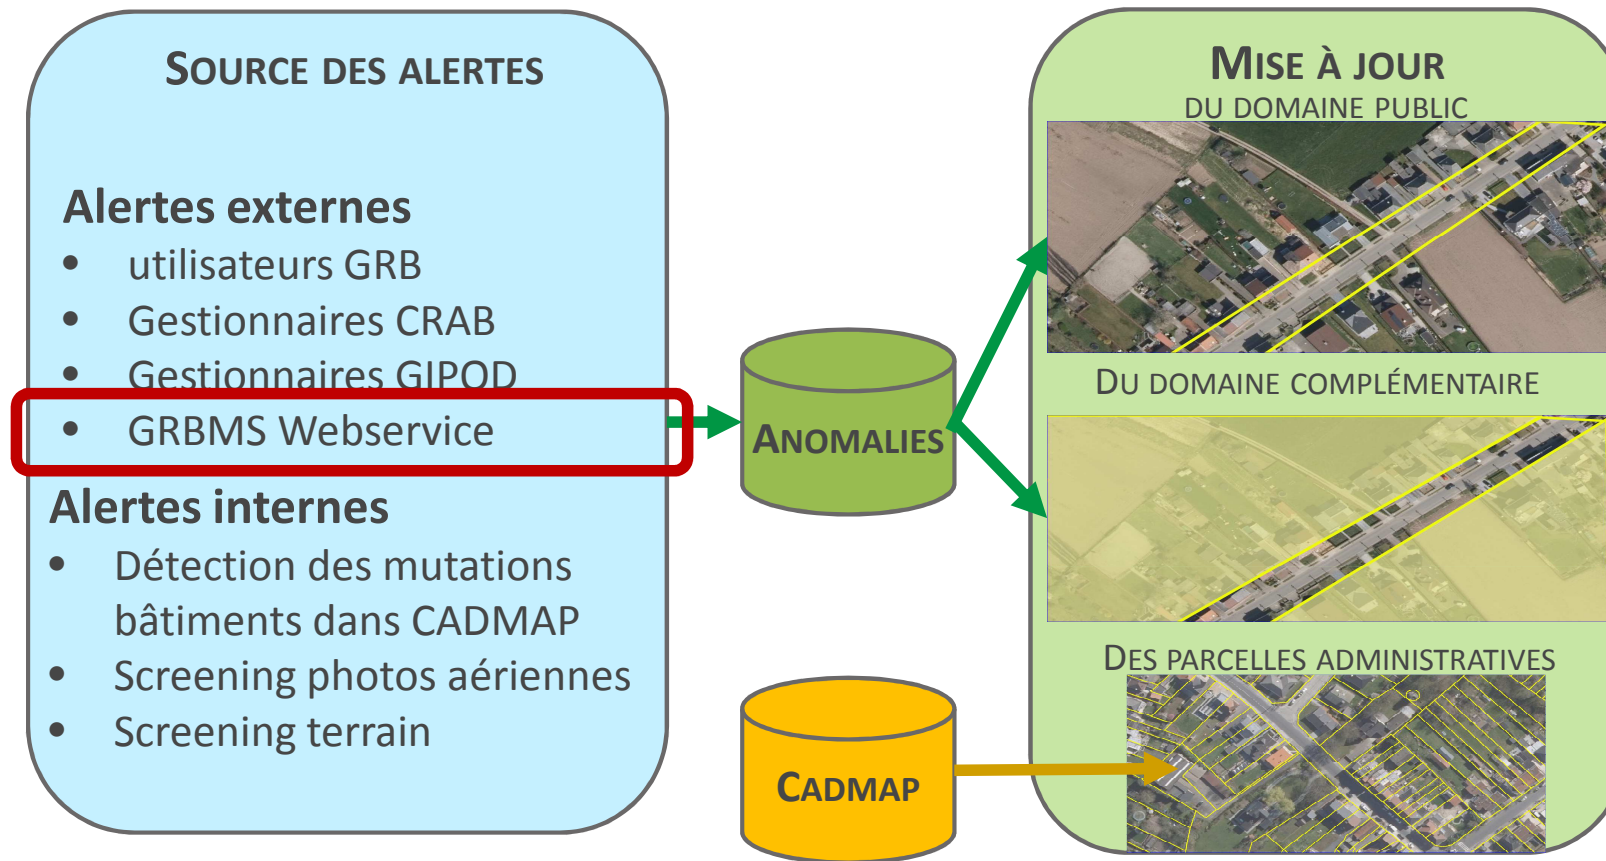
SOURCE DES ALERTES

Alertes externes
- utilisateurs GRB
- Gestionnaires CRAB
- Gestionnaires GIPOD
- GRBMS Webservice

Alertes internes
- Détection des mutations bâtiments dans CADMAP
- Screening photos aériennes
- Screening terrain

ANOMALIES

CADMAP

MISE À JOUR
DU DOMAINE PUBLIC

DU DOMAINE COMPLÉMENTAIRE

DES PARCELLES ADMINISTRATIVES